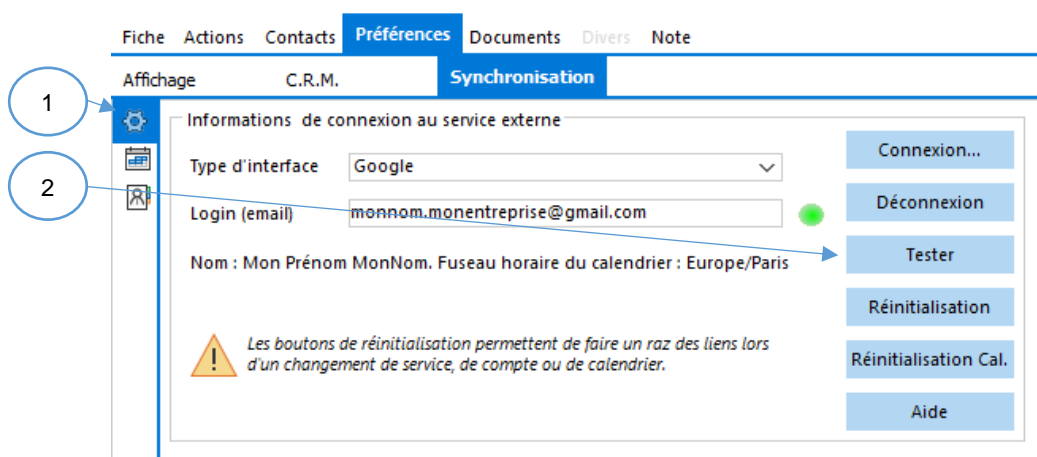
Fiche Actions Contacts Préférences Documents Divers Note

Affichage C.R.M. Synchronisation

1

2

Informations de connexion au service externe

Type d'interface Google

Login (email) monnom.monentreprise@gmail.com

Nom : Mon Prénom MonNom. Fuseau horaire du calendrier : Europe/Paris

Les boutons de réinitialisation permettent de faire un raz des liens lors d'un changement de service, de compte ou de calendrier.

Connexion...

Déconnexion

Tester

Réinitialisation

Réinitialisation Cal.

Aide